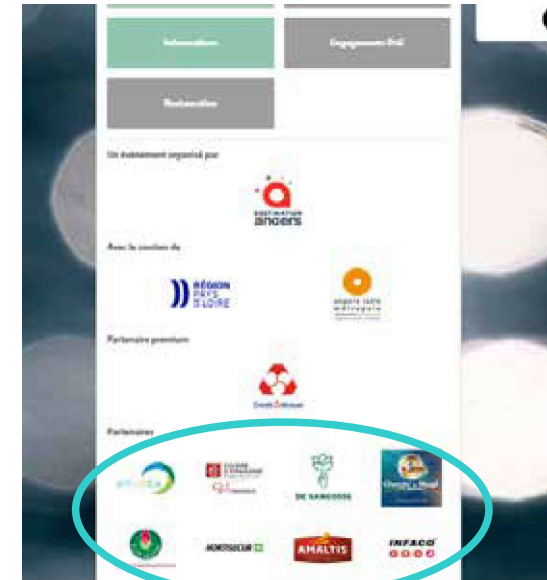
Informations

Engagements RSE

Restauration

Un événement organisé par

DESTINATION angers

Avec le soutien de

RÉGION PAYS DE LA LOIRE

angers loire métropole

Partenaire premium

Crédit Mutuel

Partenaires

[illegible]

DE SANGOSSE

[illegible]

MONTSOLEIL

AMALTIS

INFACO